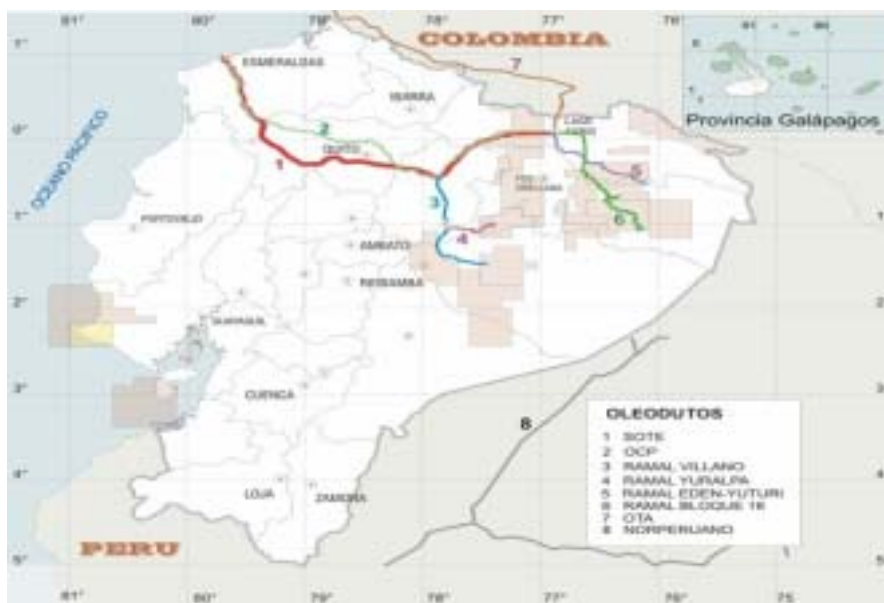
81° 80° 79° 78° 77° 76°

COLOMBIA

Provincia Galápagos

OCEANO PACIFICO

ESMERALDAS

IBARRA

QUITO

LAGO AGRIO

PORTOVIEJO

AMBATO

RIOBAMBA

GUAYAQUIL

CUENCA

LOJA

ZAMORA

PERU

1 2 3 4 5 6 7 8

1°
0°
1°
2°
3°
4°
5°

OLEODUTOS
1 SOTE
2 OCP
3 RAMAL VILLANO
4 RAMAL YURALPA
5 RAMAL EDEN-YUTURI
6 RAMAL BLOQUE 16
7 OTA
8 NORPERUANO

81° 80° 79° 78° 77° 76° 75